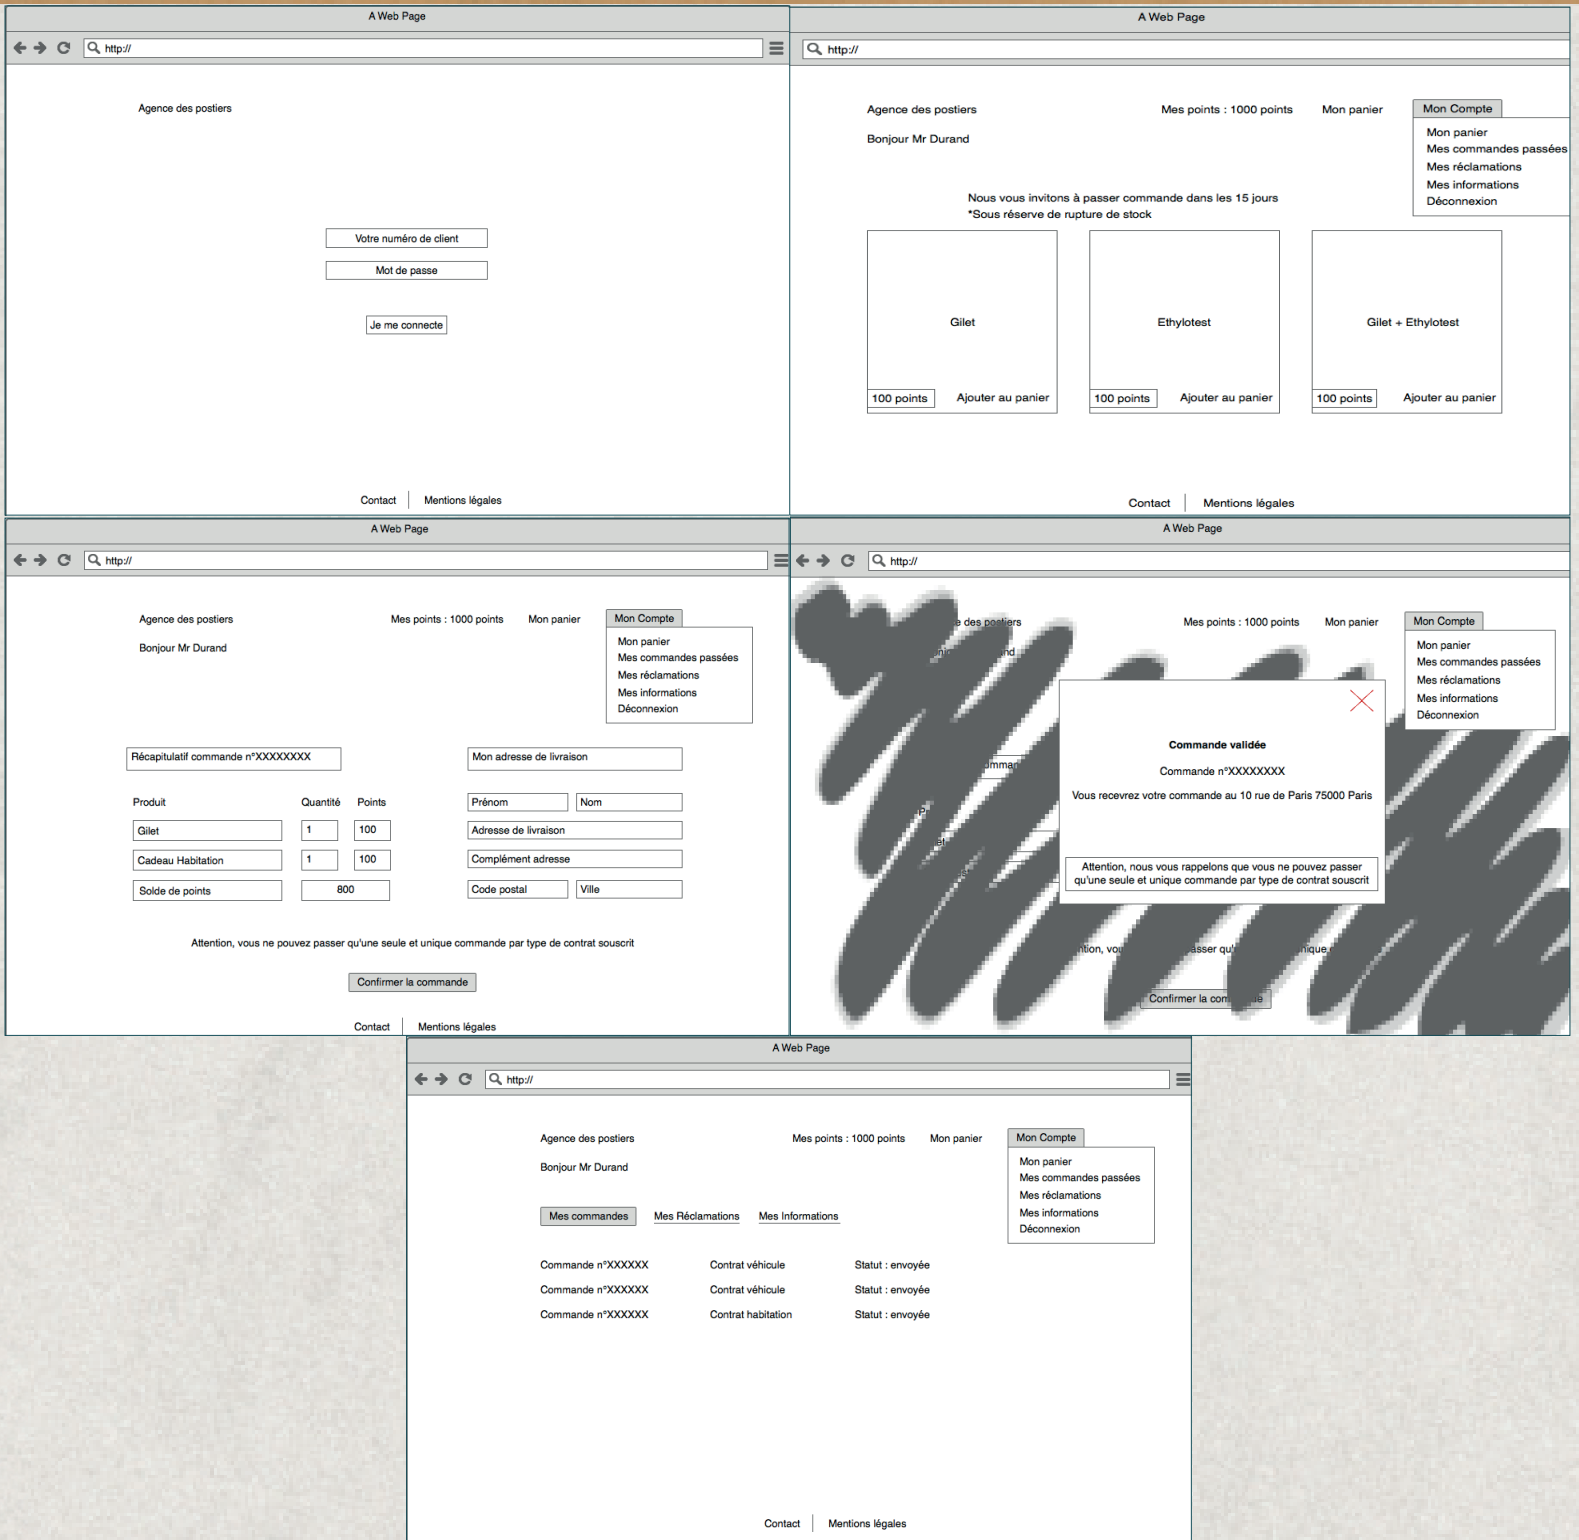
A Web Page

http://

Agence des postiers

Votre numéro de client

Mot de passe

Je me connecte

Contact | Mentions légales

A Web Page

http://

Agence des postiers

Mes points : 1000 points

Mon panier

Mon Compte

Mon panier
Mes commandes passées
Mes réclamations
Mes informations
Déconnexion

Bonjour Mr Durand

Nous vous invitons à passer commande dans les 15 jours
*Sous réserve de rupture de stock

Gilet
100 points
Ajouter au panier

Ethylotest
100 points
Ajouter au panier

Gilet + Ethylotest
100 points
Ajouter au panier

Contact | Mentions légales

A Web Page

http://

Agence des postiers

Mes points : 1000 points

Mon panier

Mon Compte

Mon panier
Mes commandes passées
Mes réclamations
Mes informations
Déconnexion

Bonjour Mr Durand

Récapitulatif commande n°XXXXXXXX

Mon adresse de livraison

| Produit | Quantité | Points |
|---|---|---|
| Gilet | 1 | 100 |
| Cadeau Habitation | 1 | 100 |
| Solde de points | 800 | |

Prénom
Nom
Adresse de livraison
Complément adresse
Code postal
Ville

Attention, vous ne pouvez passer qu'une seule et unique commande par type de contrat souscrit

Confirmer la commande

Contact | Mentions légales

A Web Page

http://

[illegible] des postiers

Mes points : 1000 points

Mon panier

Mon Compte

Mon panier
Mes commandes passées
Mes réclamations
Mes informations
Déconnexion

Commande validée

Commande n°XXXXXXXX

Vous recevrez votre commande au 10 rue de Paris 75000 Paris

Attention, nous vous rappelons que vous ne pouvez passer qu'une seule et unique commande par type de contrat souscrit

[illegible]tion, vo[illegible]asser qu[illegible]ique

Confirmer la com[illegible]e

A Web Page

http://

Agence des postiers

Mes points : 1000 points

Mon panier

Mon Compte

Mon panier
Mes commandes passées
Mes réclamations
Mes informations
Déconnexion

Bonjour Mr Durand

Mes commandes
Mes Réclamations
Mes Informations

| Commande n°XXXXXX | Contrat véhicule | Statut : envoyée |
|---|---|---|
| Commande n°XXXXXX | Contrat véhicule | Statut : envoyée |
| Commande n°XXXXXX | Contrat habitation | Statut : envoyée |

Contact | Mentions légales